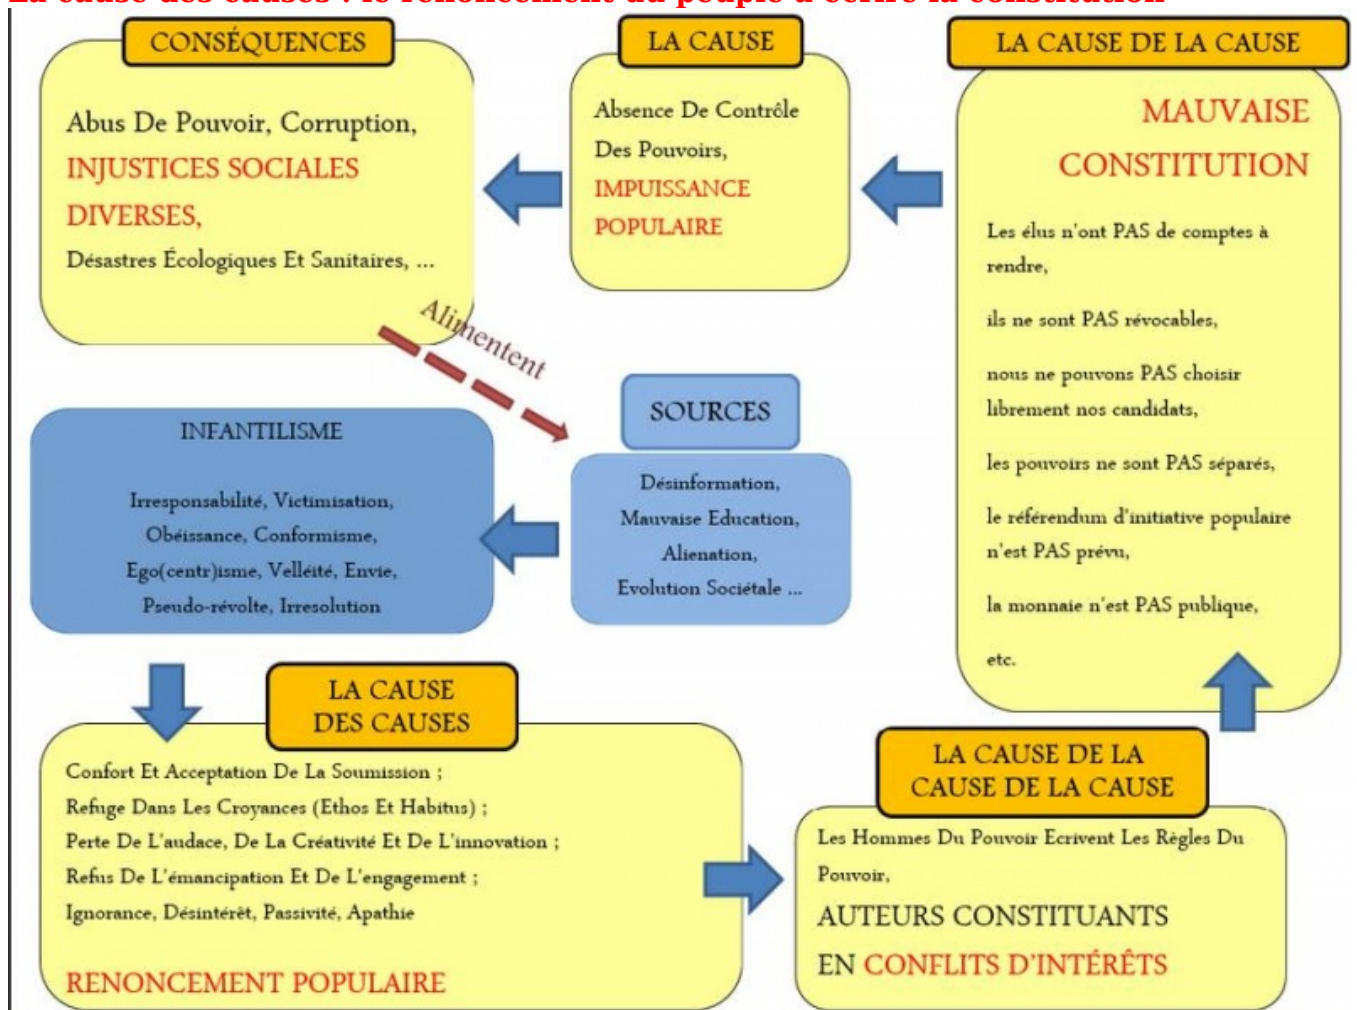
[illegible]

CONSÉQUENCES

Abus De Pouvoir, Corruption, INJUSTICES SOCIALES DIVERSES, Désastres Écologiques Et Sanitaires, ...

LA CAUSE

Absence De Contrôle Des Pouvoirs, IMPUISSANCE POPULAIRE

LA CAUSE DE LA CAUSE

MAUVAISE CONSTITUTION

Les élus n'ont PAS de comptes à rendre,

ils ne sont PAS révocables,

nous ne pouvons PAS choisir librement nos candidats,

les pouvoirs ne sont PAS séparés,

le référendum d'initiative populaire n'est PAS prévu,

la monnaie n'est PAS publique,

etc.

Alimentent

SOURCES

Désinformation, Mauvaise Education, Alienation, Evolution Sociétale ...

INFANTILISME

Irresponsabilité, Victimisation, Obéissance, Conformisme, Ego(centr)isme, Velléité, Envie, Pseudo-révolte, Irresolution

LA CAUSE DES CAUSES

Confort Et Acceptation De La Soumission ;
Refuge Dans Les Croyances (Ethos Et Habitus) ;
Perte De L'audace, De La Créativité Et De L'innovation ;
Refus De L'émancipation Et De L'engagement ;
Ignorance, Désintérêt, Passivité, Apathie

RENONCEMENT POPULAIRE

LA CAUSE DE LA CAUSE DE LA CAUSE

Les Hommes Du Pouvoir Ecrivent Les Règles Du Pouvoir,

AUTEURS CONSTITUANTS EN CONFLITS D'INTÉRÊTS